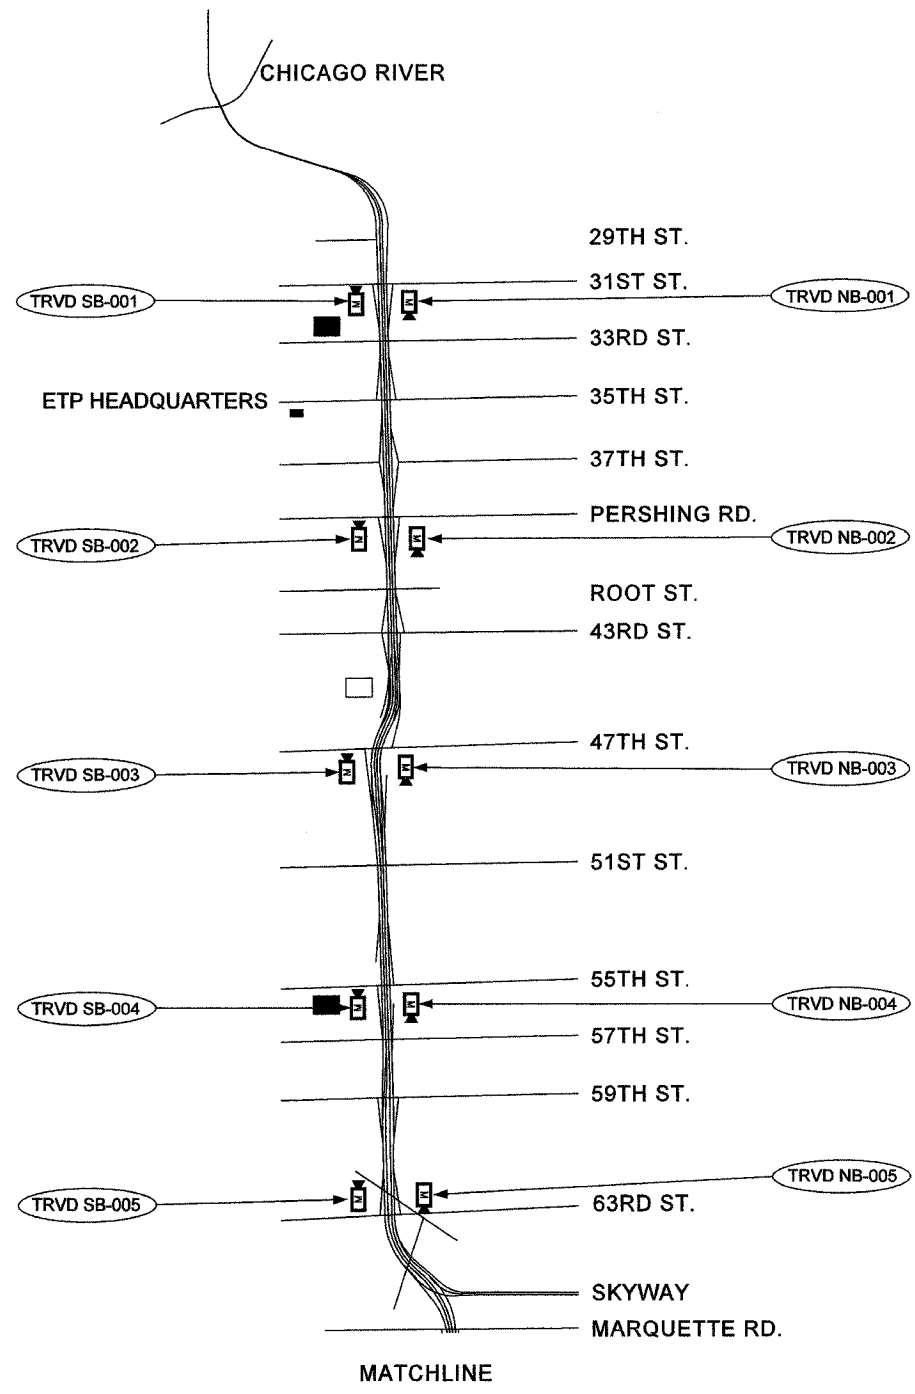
CHICAGO RIVER

29TH ST.

TRVD SB-001

31ST ST.

TRVD NB-001

33RD ST.

ETP HEADQUARTERS

35TH ST.

37TH ST.

PERSHING RD.

TRVD SB-002

TRVD NB-002

ROOT ST.

43RD ST.

47TH ST.

TRVD SB-003

TRVD NB-003

51ST ST.

55TH ST.

TRVD SB-004

TRVD NB-004

57TH ST.

59TH ST.

TRVD NB-005

TRVD SB-005

63RD ST.

SKYWAY

MARQUETTE RD.

MATCHLINE